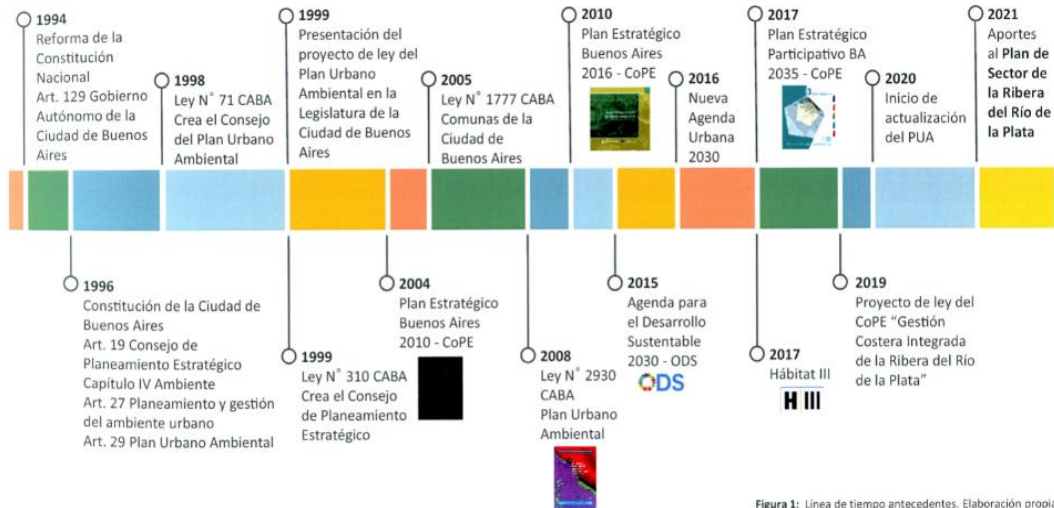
1994
Reforma de la Constitución Nacional
Art. 129 Gobierno Autónomo de la Ciudad de Buenos Aires

1998
Ley N° 71 CABA
Crea el Consejo del Plan Urbano Ambiental

1999
Presentación del proyecto de ley del Plan Urbano Ambiental en la Legislatura de la Ciudad de Buenos Aires

2005
Ley N° 1777 CABA
Comunas de la Ciudad de Buenos Aires

2010
Plan Estratégico Buenos Aires 2016 - CoPE

2016
Nueva Agenda Urbana 2030

2017
Plan Estratégico Participativo BA 2035 - CoPE

2020
Inicio de actualización del PUA

2021
Aportes al **Plan de Sector de la Ribera del Río de la Plata**

1996
Constitución de la Ciudad de Buenos Aires
Art. 19 Consejo de Planeamiento Estratégico
Capítulo IV Ambiente
Art. 27 Planeamiento y gestión del ambiente urbano
Art. 29 Plan Urbano Ambiental

1999
Ley N° 310 CABA
Crea el Consejo de Planeamiento Estratégico

2004
Plan Estratégico Buenos Aires 2010 - CoPE

2008
Ley N° 2930 CABA
Plan Urbano Ambiental

2015
Agenda para el Desarrollo Sustentable 2030 - ODS
ODS

2017
Hábitat III
H III

2019
Proyecto de ley del CoPE "Gestión Costera Integrada de la Ribera del Río de la Plata"

Figura 1: Línea de tiempo antecedentes. Elaboración propia